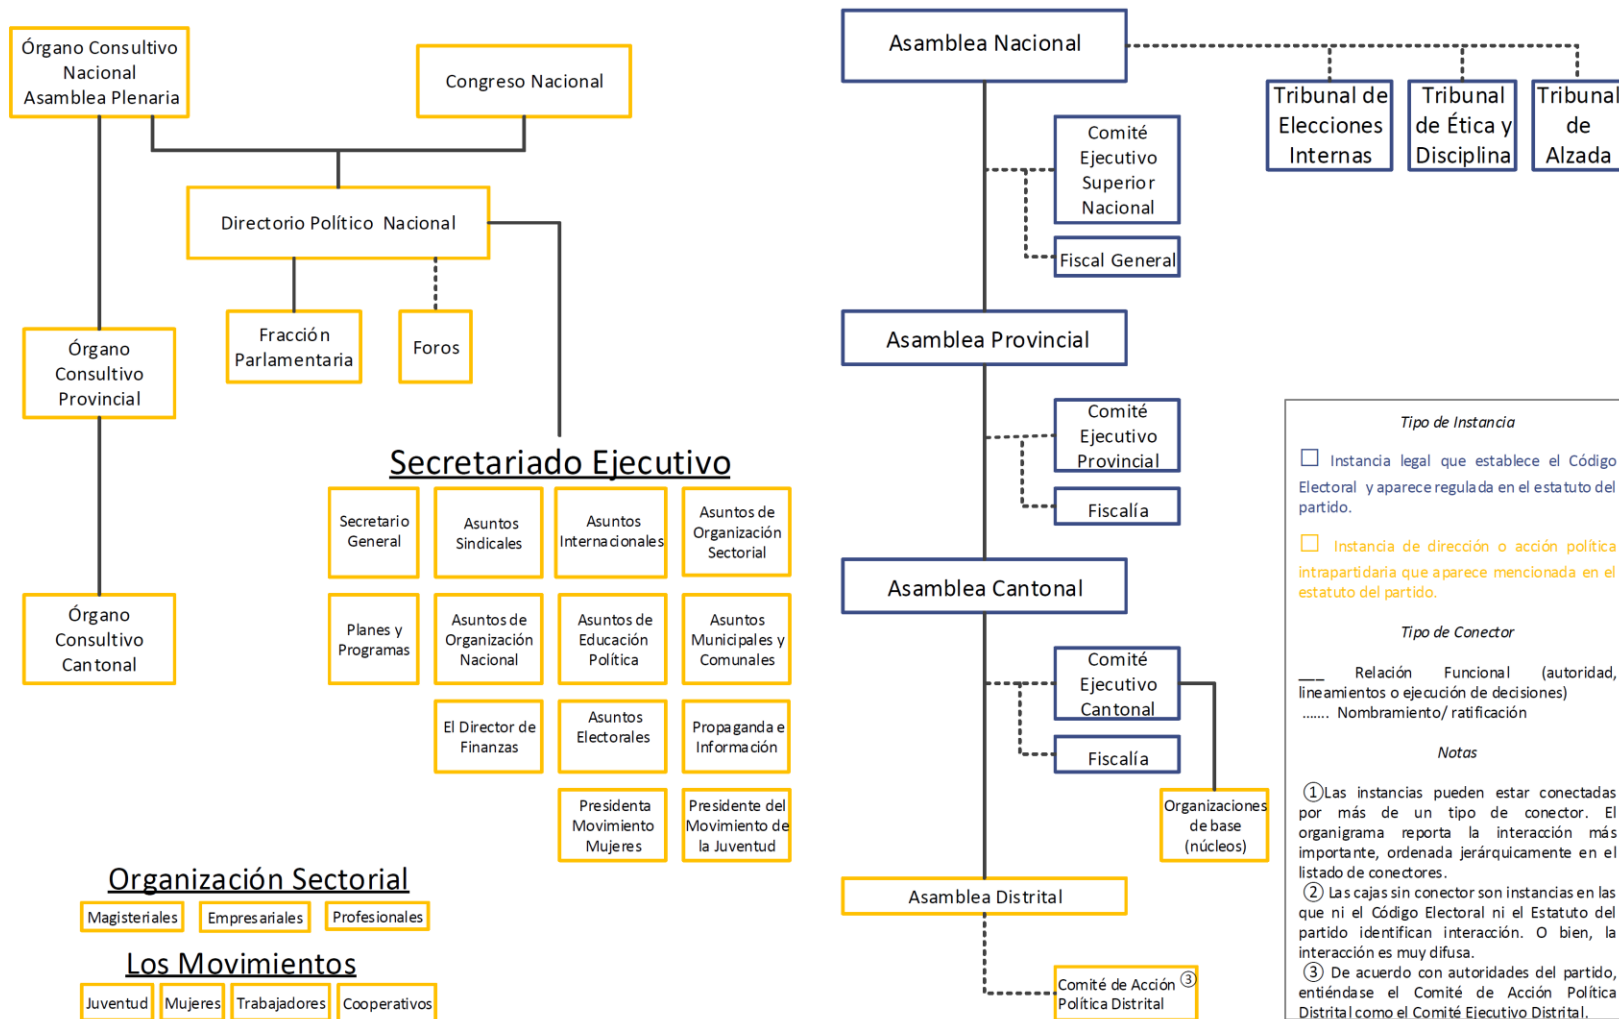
Órgano Consultivo Nacional Asamblea Plenaria

Congreso Nacional

Directorio Político Nacional

Órgano Consultivo Provincial

Fracción Parlamentaria

Foros

Órgano Consultivo Cantonal

Secretariado Ejecutivo

Secretario General

Asuntos Sindicales

Asuntos Internacionales

Asuntos de Organización Sectorial

Planes y Programas

Asuntos de Organización Nacional

Asuntos de Educación Política

Asuntos Municipales y Comunales

El Director de Finanzas

Asuntos Electorales

Propaganda e Información

Presidenta Movimiento Mujeres

Presidente del Movimiento de la Juventud

Organización Sectorial

Magisteriales

Empresariales

Profesionales

Los Movimientos

Juventud

Mujeres

Trabajadores

Cooperativos

Asamblea Nacional

Tribunal de Elecciones Internas

Tribunal de Ética y Disciplina

Tribunal de Alzada

Comité Ejecutivo Superior Nacional

Fiscal General

Asamblea Provincial

Comité Ejecutivo Provincial

Fiscalía

Asamblea Cantonal

Comité Ejecutivo Cantonal

Fiscalía

Organizaciones de base (núcleos)

Asamblea Distrital

Comité de Acción Política Distrital ③

Tipo de Instancia

☐ Instancia legal que establece el Código Electoral y aparece regulada en el estatuto del partido.

☐ Instancia de dirección o acción política intrapartidaria que aparece mencionada en el estatuto del partido.

Tipo de Conector

___ Relación Funcional (autoridad, lineamientos o ejecución de decisiones)

....... Nombramiento/ ratificación

Notas

①Las instancias pueden estar conectadas por más de un tipo de conector. El organigrama reporta la interacción más importante, ordenada jérárquicamente en el listado de conectores.

② Las cajas sin conector son instancias en las que ni el Código Electoral ni el Estatuto del partido identifican interacción. O bien, la interacción es muy difusa.

③ De acuerdo con autoridades del partido, entiéndase el Comité de Acción Política Distrital como el Comité Ejecutivo Distrital.